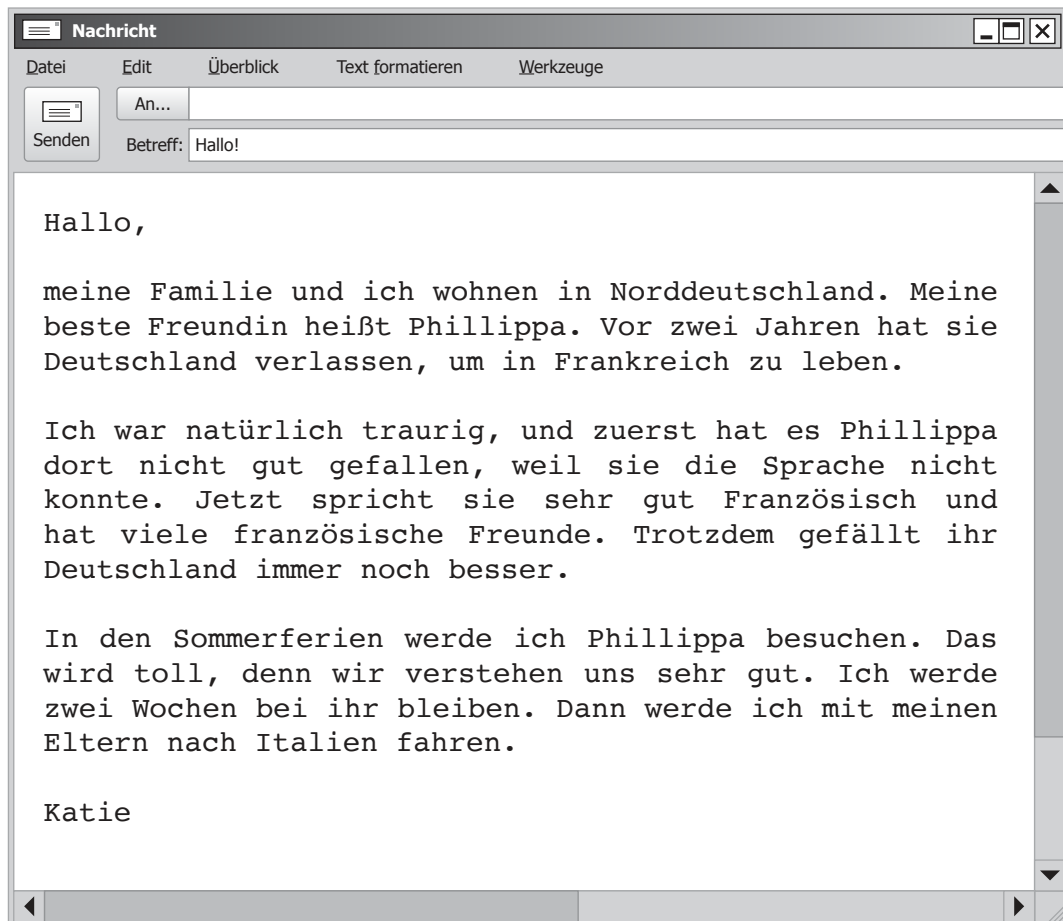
Nachricht

Datei Edit Überblick Text formatieren Werkzeuge

Senden An...

Betreff: Hallo!

Hallo,

meine Familie und ich wohnen in Norddeutschland. Meine beste Freundin heißt Phillippa. Vor zwei Jahren hat sie Deutschland verlassen, um in Frankreich zu leben.

Ich war natürlich traurig, und zuerst hat es Phillippa dort nicht gut gefallen, weil sie die Sprache nicht konnte. Jetzt spricht sie sehr gut Französisch und hat viele französische Freunde. Trotzdem gefällt ihr Deutschland immer noch besser.

In den Sommerferien werde ich Phillippa besuchen. Das wird toll, denn wir verstehen uns sehr gut. Ich werde zwei Wochen bei ihr bleiben. Dann werde ich mit meinen Eltern nach Italien fahren.

Katie